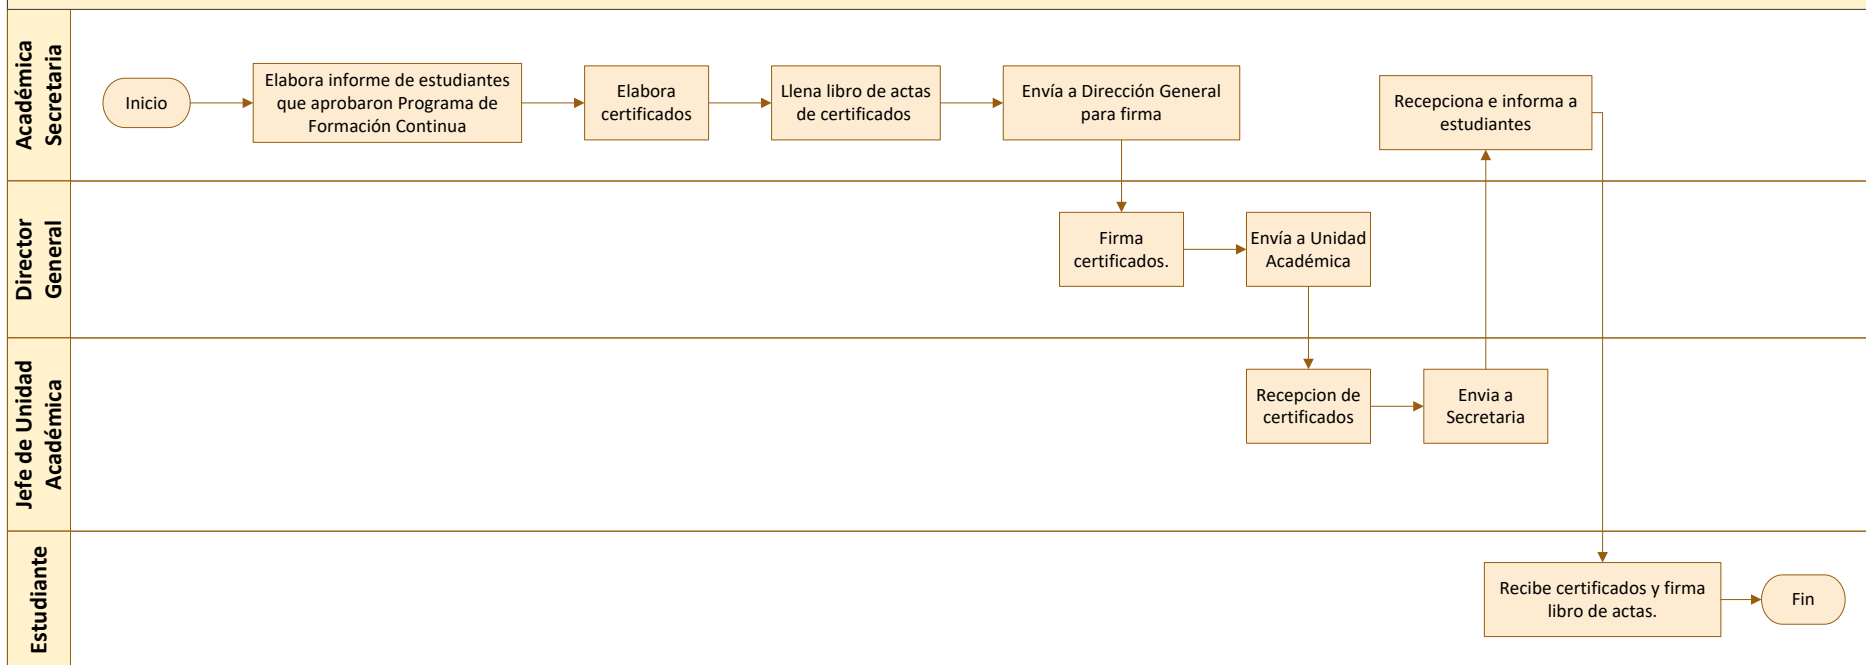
Secretaria Académica

Inicio

Elabora informe de estudiantes que aprobaron Programa de Formación Continua

Elabora certificados

Llena libro de actas de certificados

Envía a Dirección General para firma

Recepciona e informa a estudiantes

Director General

Firma certificados.

Envía a Unidad Académica

Jefe de Unidad Académica

Recepcion de certificados

Envia a Secretaria

Estudiante

Recibe certificados y firma libro de actas.

Fin